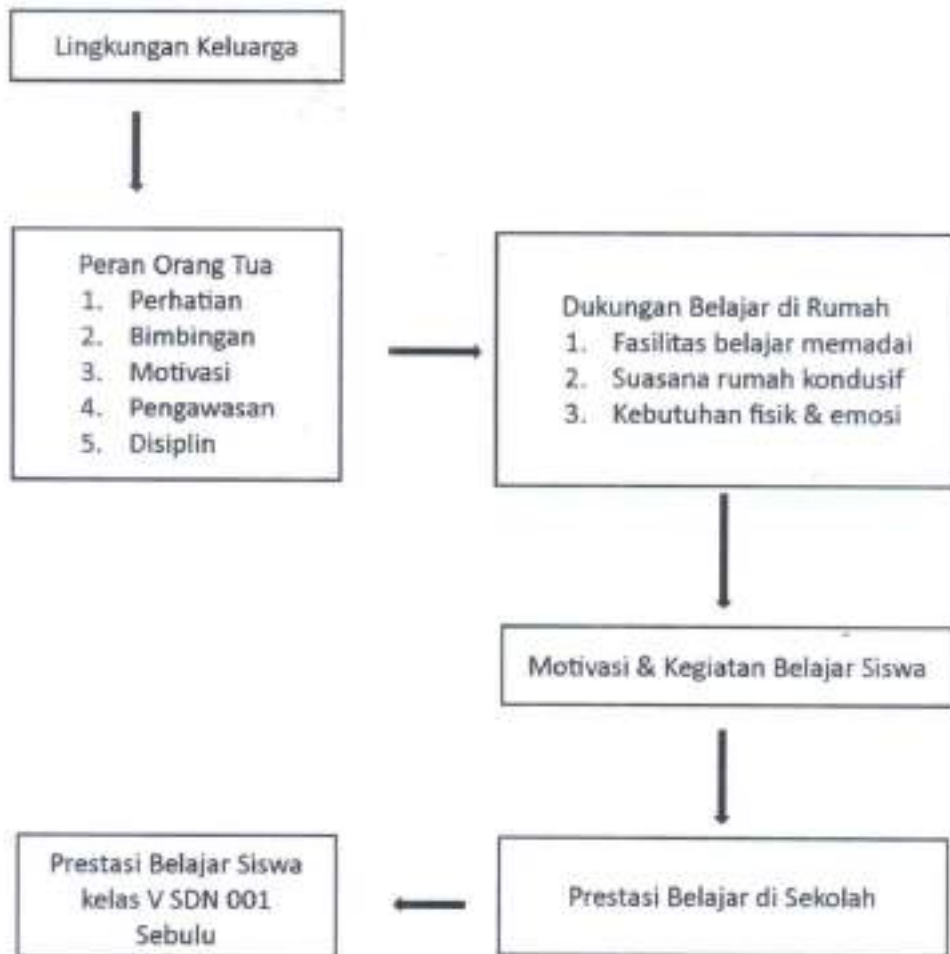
Lingkungan Keluarga

Peran Orang Tua
1. Perhatian
2. Bimbingan
3. Motivasi
4. Pengawasan
5. Disiplin

Dukungan Belajar di Rumah
1. Fasilitas belajar memadai
2. Suasana rumah kondusif
3. Kebutuhan fisik & emosi

Motivasi & Kegiatan Belajar Siswa

Prestasi Belajar di Sekolah

Prestasi Belajar Siswa kelas V SDN 001 Sebulu